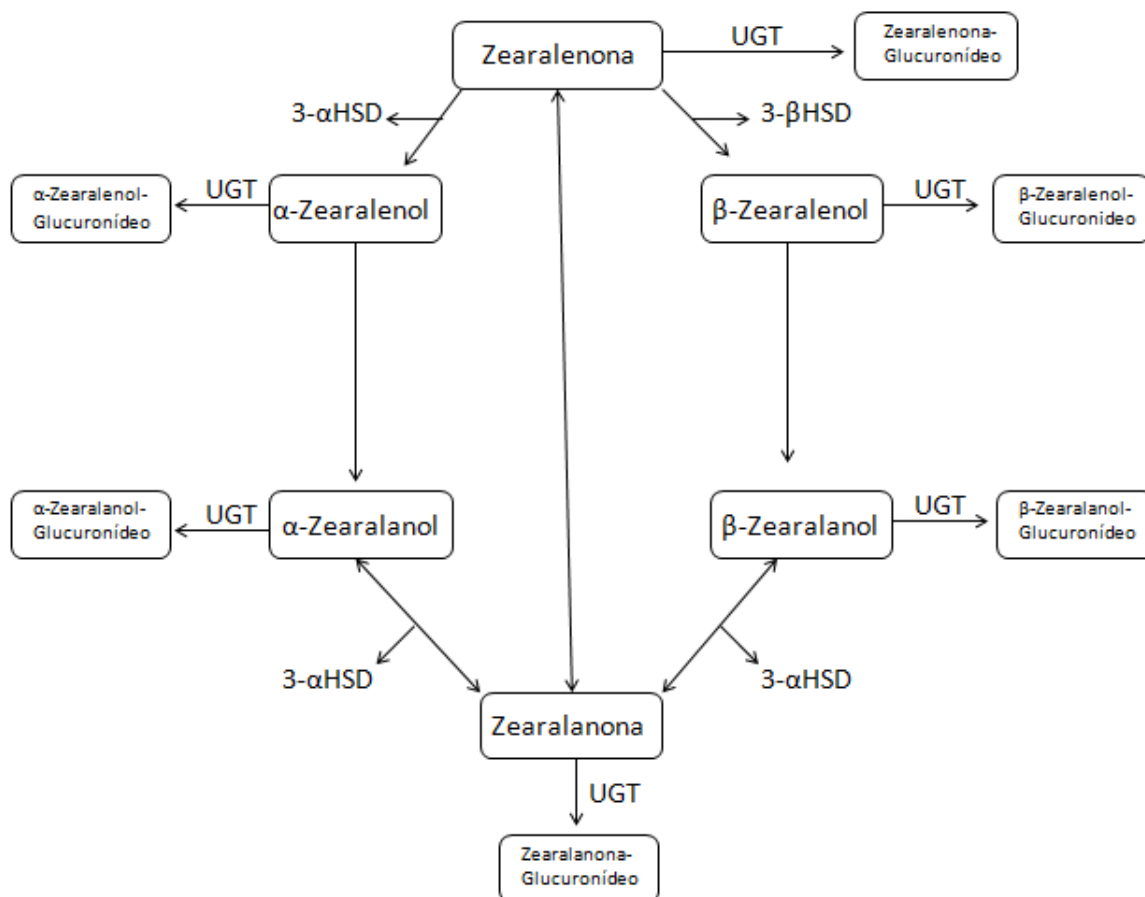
Zearalenona
UGT
Zearalenona-Glucuronídeo
3-αHSD
3-βHSD
α-Zearalenol-Glucuronídeo
UGT
α-Zearalenol
β-Zearalenol
UGT
β-Zearalenol-Glucuronídeo
α-Zearalanol-Glucuronídeo
UGT
α-Zearalanol
β-Zearalanol
UGT
β-Zearalanol-Glucuronídeo
3-αHSD
3-αHSD
Zearalanona
UGT
Zearalanona-Glucuronídeo